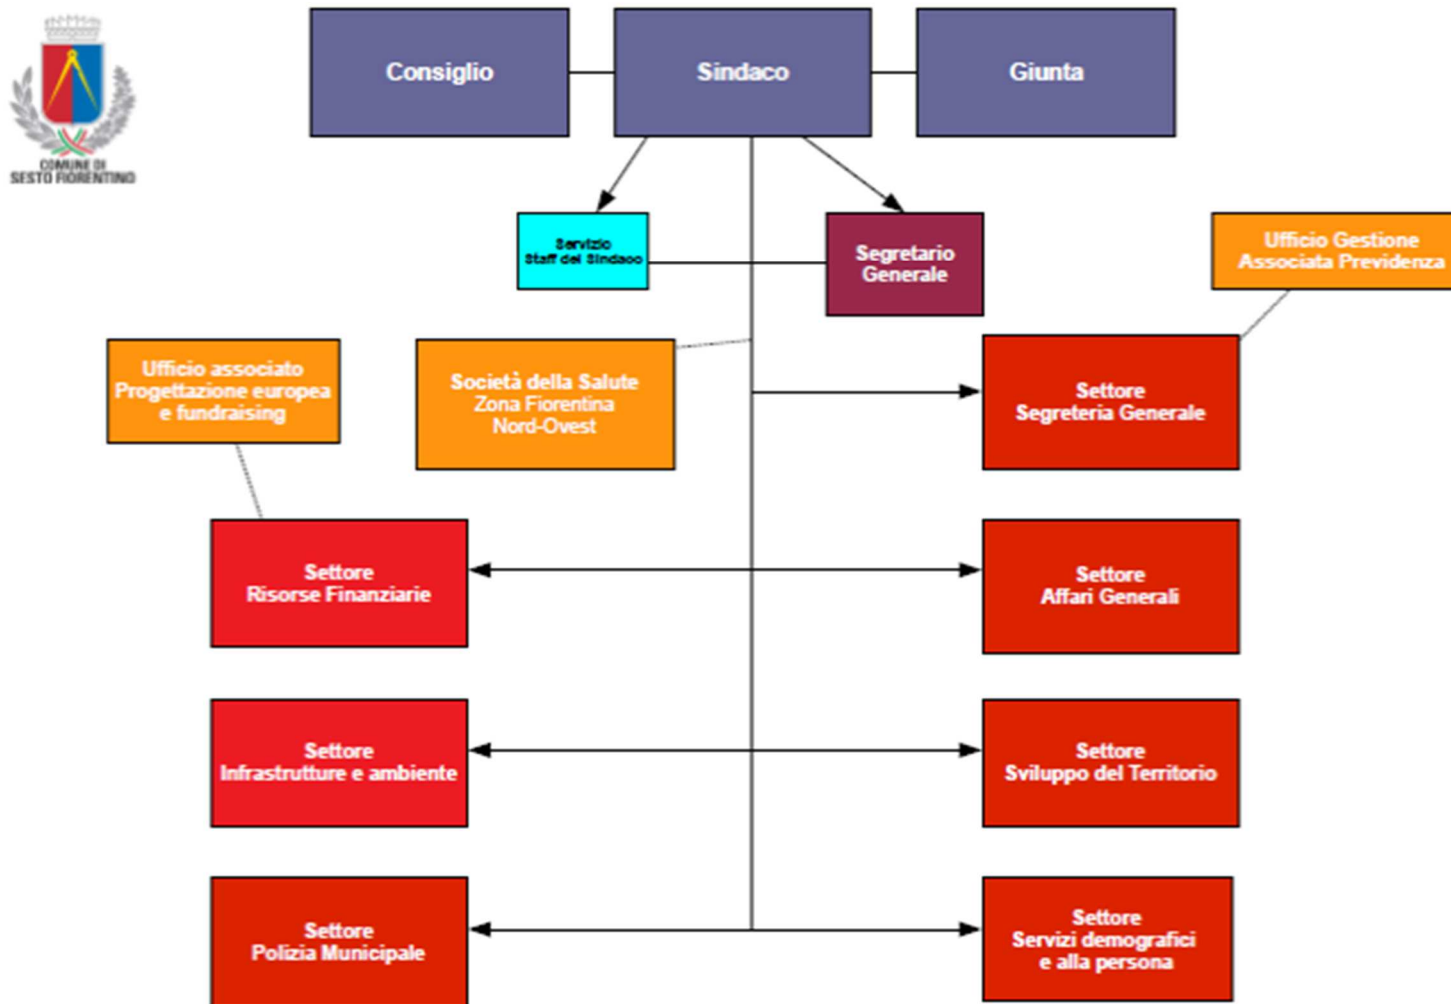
COMUNE DI SESTO FIORENTINO

Consiglio

Sindaco

Giunta

Servizio Staff del Sindaco

Segretario Generale

Ufficio Gestione Associata Previdenza

Ufficio associato Progettazione europea e fundraising

Società della Salute Zona Fiorentina Nord-Ovest

Settore Segreteria Generale

Settore Risorse Finanziarie

Settore Affari Generali

Settore Infrastrutture e ambiente

Settore Sviluppo del Territorio

Settore Polizia Municipale

Settore Servizi demografici e alla persona